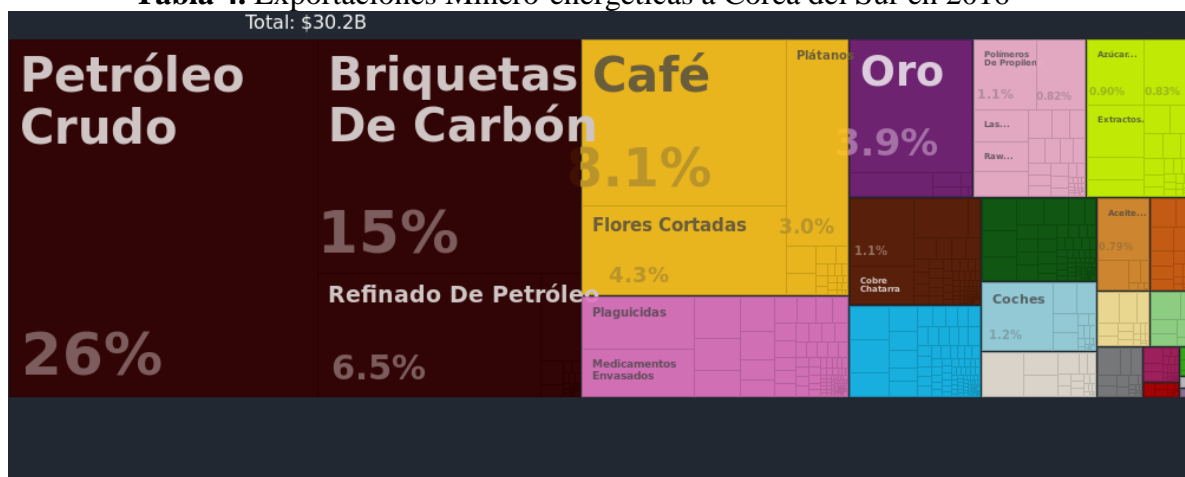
Tabla 4. Exportaciones Minero-energéticas a Corea del Sur en 2016

Total: $30.2B

Petróleo Crudo

26%

Briquetas De Carbón

15%

Refinado De Petróleo

6.5%

Café

8.1%

Plátanos

Flores Cortadas

3.0%

4.3%

Plaguicidas

Medicamentos Envasados

Oro

3.9%

1.1%

Cobre Chatarra

Polímeros De Propilen

1.1%

0.82%

Las...

Raw...

Azúcar...

0.90%

0.83%

Extractos.

Aceite...

0.79%

Coches

1.2%